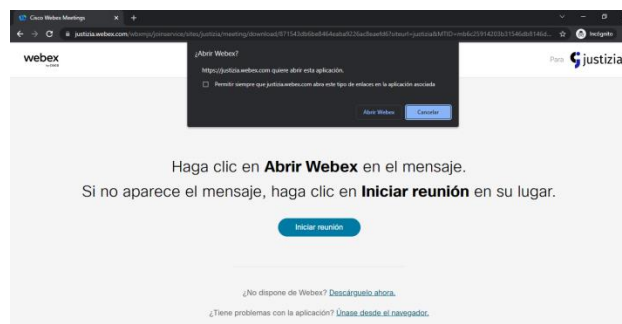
Cisco Webex Meetings × +

justizia.webex.com/webappng/sites/justizia/meeting/download/871543d6be8464eaba9226ad9aaefd67siteurl=justizia&MTID=mb6c25914203b31546db8146d... Incógnito

webex by cisco

¿Abrir Webex?

https://justizia.webex.com quiere abrir esta aplicación.

Permitir siempre que justizia.webex.com abra este tipo de enlaces en la aplicación asociada

Abrir Webex Cancelar

Para justizia

Haga clic en **Abrir Webex** en el mensaje.

Si no aparece el mensaje, haga clic en **Iniciar reunión** en su lugar.

Iniciar reunión

¿No dispone de Webex? Descárguelo ahora.

¿Tiene problemas con la aplicación? Únase desde el navegador.